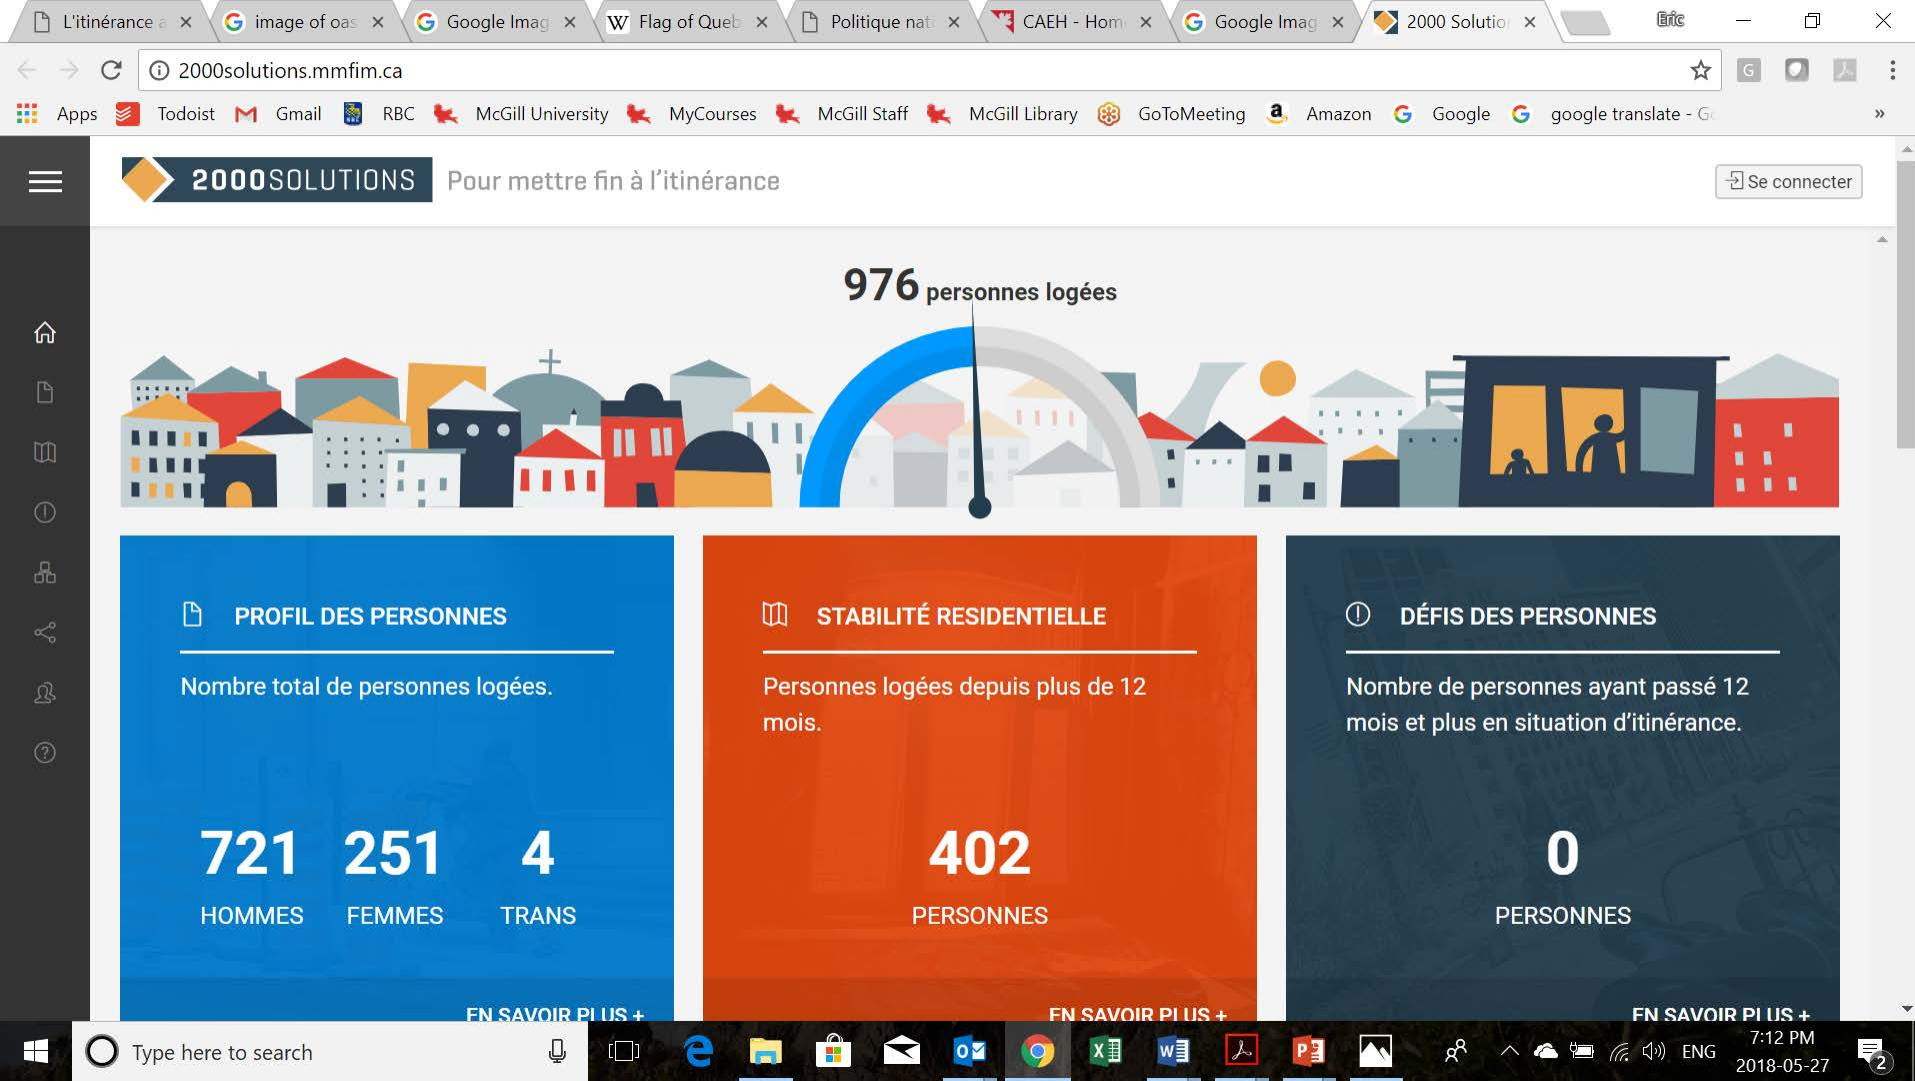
L'itinérance a × image of oas × Google Imag × Flag of Queb × Politique nat × CAEH - Hom × Google Imag × 2000 Solutio × Eric

2000solutions.mmfim.ca

Apps Todoist Gmail RBC McGill University MyCourses McGill Staff McGill Library GoToMeeting Amazon Google google translate - G

2000SOLUTIONS Pour mettre fin à l'itinérance

Se connecter

976 personnes logées

PROFIL DES PERSONNES

Nombre total de personnes logées.

721 HOMMES 251 FEMMES 4 TRANS

EN SAVOIR PLUS +

STABILITÉ RESIDENTIELLE

Personnes logées depuis plus de 12 mois.

402 PERSONNES

EN SAVOIR PLUS +

DÉFIS DES PERSONNES

Nombre de personnes ayant passé 12 mois et plus en situation d'itinérance.

0 PERSONNES

EN SAVOIR PLUS +

Type here to search

ENG 7:12 PM 2018-05-27 2